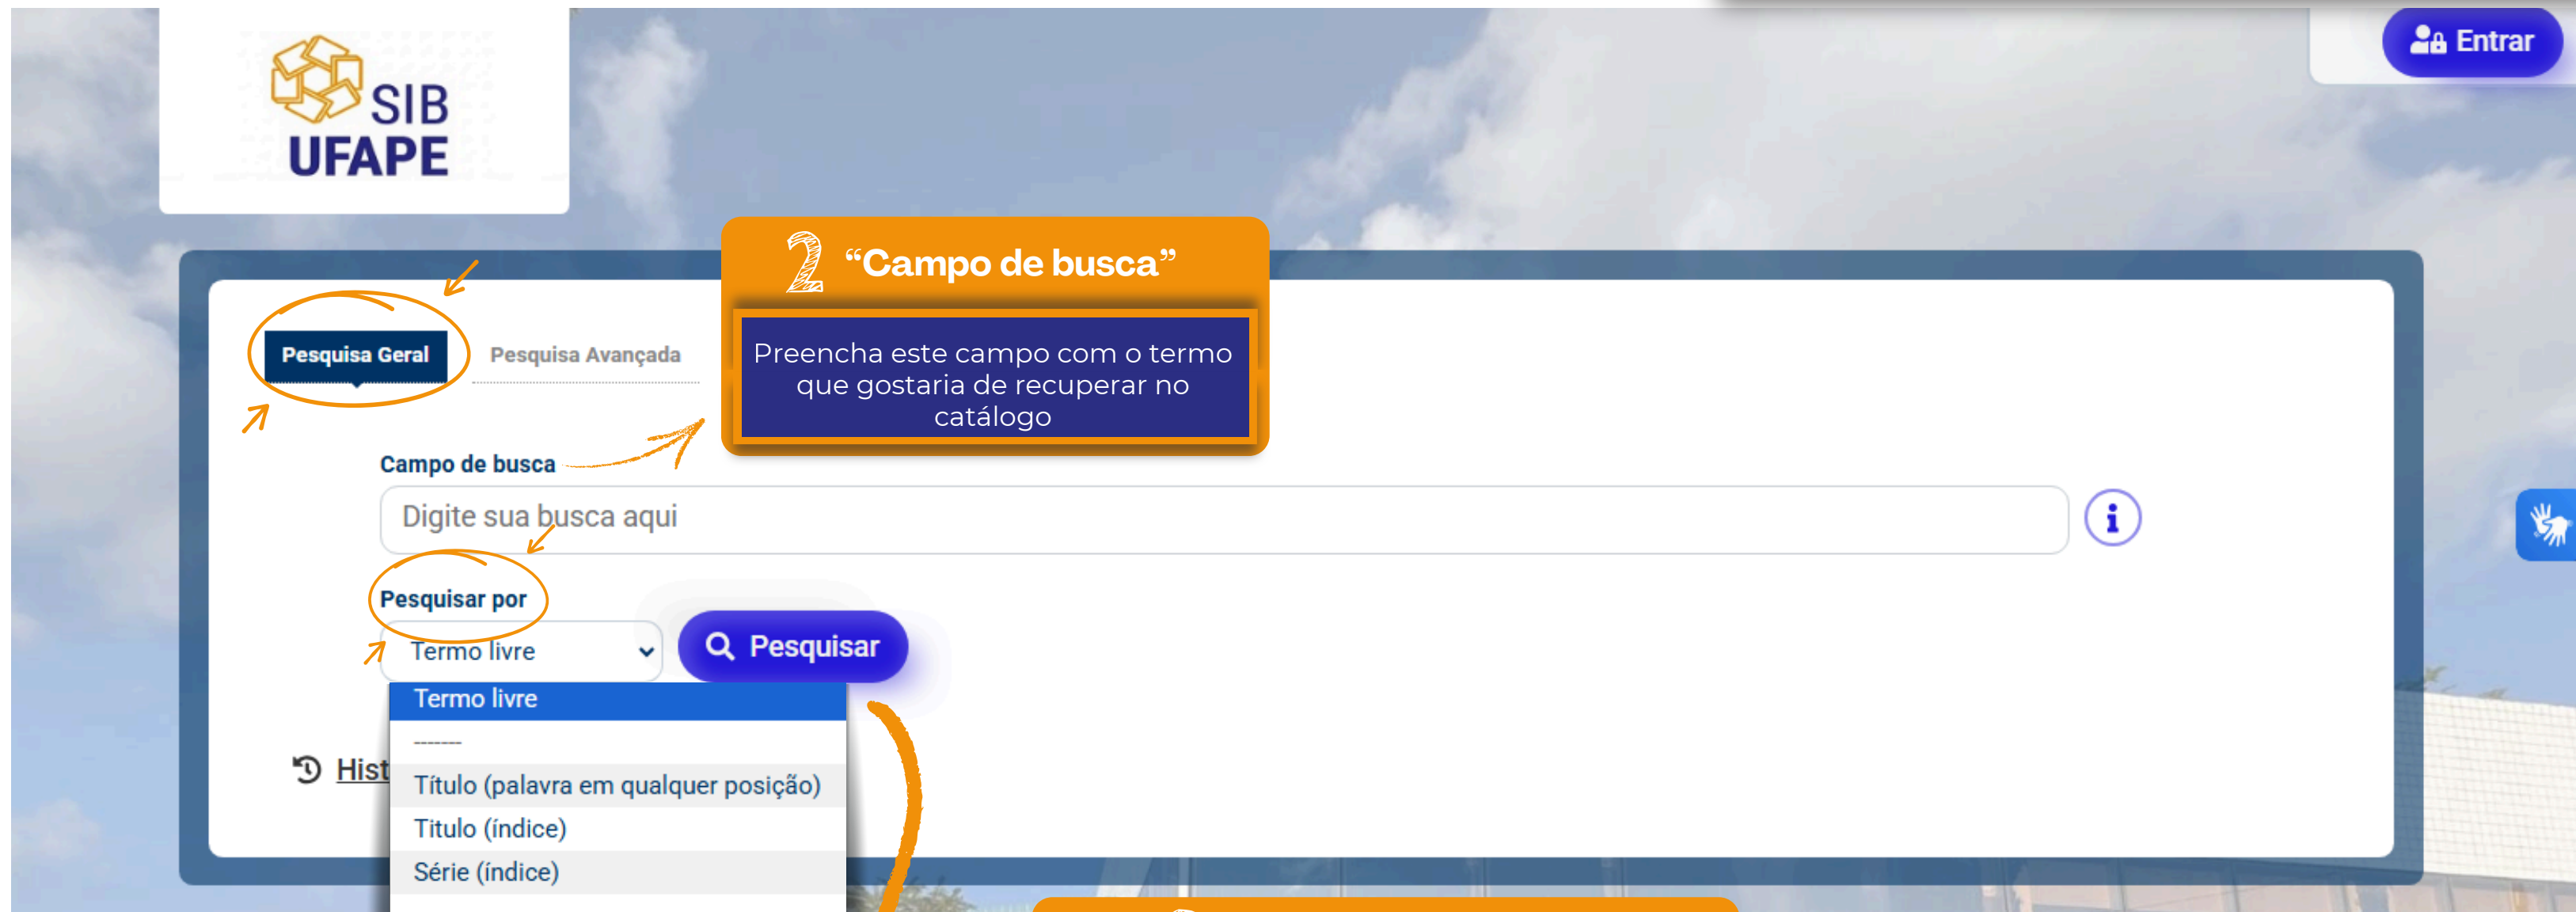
SIB UFAPE

Entrar

2 “Campo de busca”

Preencha este campo com o termo que gostaria de recuperar no catálogo

Pesquisa Geral

Pesquisa Avançada

Campo de busca

Digite sua busca aqui

Pesquisar por

Termo livre

Pesquisar

Termo livre

-------

Título (palavra em qualquer posição)

Titulo (índice)

Série (índice)

Hist